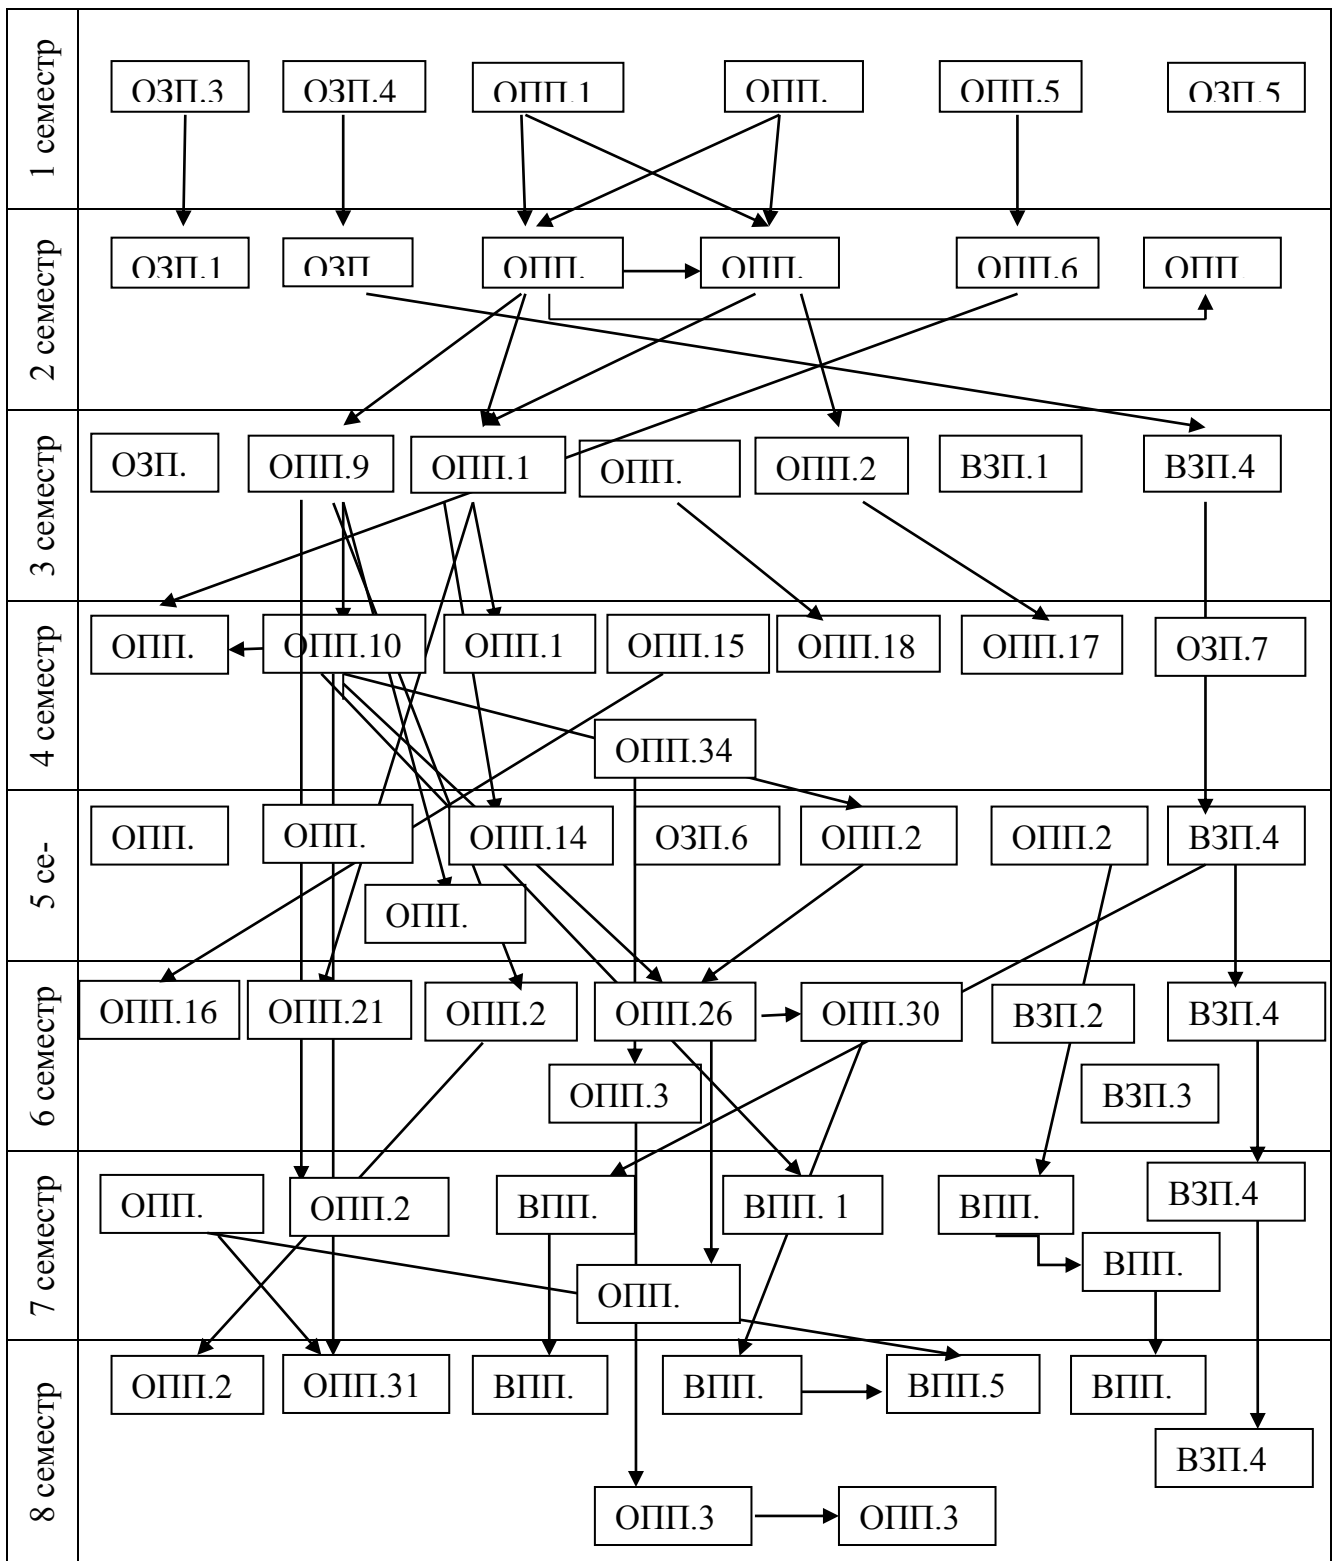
1 семестр
ОЗП.3
ОЗП.4
ОПП.1
ОПП.
ОПП.5
ОЗП.5

2 семестр
ОЗП.1
ОЗП
ОПП.
ОПП.
ОПП.6
ОПП

3 семестр
ОЗП.
ОПП.9
ОПП.1
ОПП.
ОПП.2
ВЗП.1
ВЗП.4

4 семестр
ОПП.
ОПП.10
ОПП.1
ОПП.15
ОПП.18
ОПП.17
ОЗП.7
ОПП.34

5 се-
ОПП.
ОПП.
ОПП.14
ОЗП.6
ОПП.2
ОПП.2
ВЗП.4
ОПП.

6 семестр
ОПП.16
ОПП.21
ОПП.2
ОПП.26
ОПП.30
ВЗП.2
ВЗП.4
ОПП.3
ВЗП.3

7 семестр
ОПП.
ОПП.2
ВПП.
ВПП. 1
ВПП.
ВЗП.4
ВПП.
ОПП.

8 семестр
ОПП.2
ОПП.31
ВПП.
ВПП.
ВПП.5
ВПП.
ВЗП.4
ОПП.3
ОПП.3